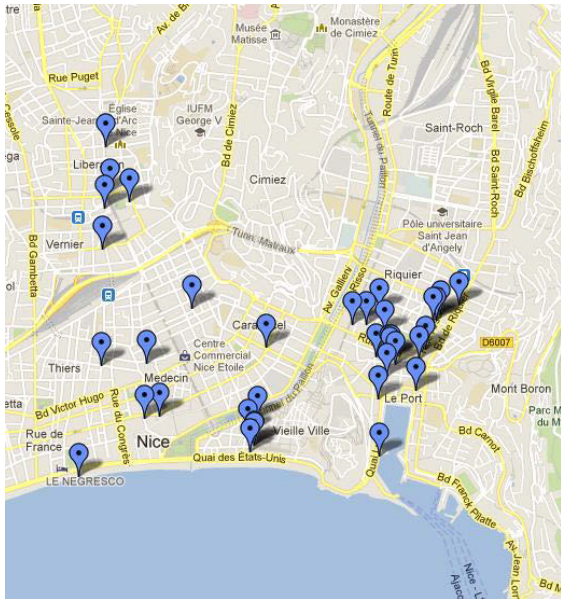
Av. de B
Musée Matisse
Monastère de Cimiez
Rue Puget
Route de Turin
Bd Virgile Barel
Église Sainte-Jeanne-d'Arc
Nice
IUFM George V
Bd de Cimiez
Saint-Roch
Bd Bischoffsheim
Cessole
Liberation
Cimiez
Bd Saint-Roch
Tunnel du Paillon
Pôle universitaire Saint Jean d'Angely
Vernier
Tunn. Malraux
Bd Gambetta
Riquier
Av. Gallieni
Risso
Caradel
Thiers
Centre Commercial Nice Etoile
D6007
Medecin
Mont Boron
Bd Victor Hugo
Rue du Congrès
Le Port
Parc M de M
Rue de France
Nice
Vieille Ville
Bd Carnot
Quai des États-Unis
Quai
LE NEGRESCO
Bd Franck Pilatte
Av. Jean Lor
Nice - L
Ajaccio